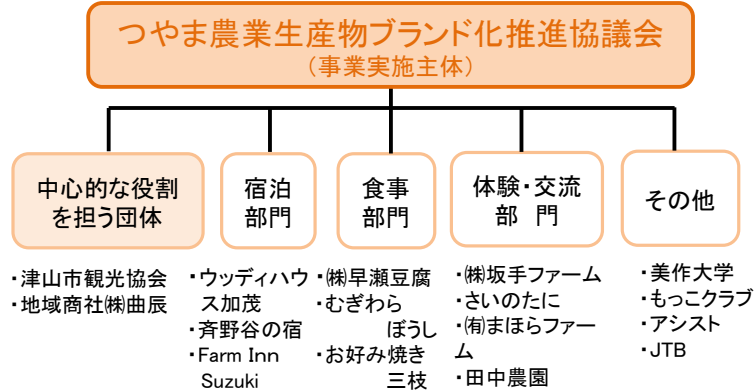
つやま農業生産物ブランド化推進協議会
（事業実施主体）

中心的な役割を担う団体

・津山市観光協会
・地域商社㈱曲辰

宿泊部門

・ウッディハウス加茂
・斉野谷の宿
・Farm Inn Suzuki

食事部門

・㈱早瀬豆腐
・むぎわらぼうし
・お好み焼き三枝

体験・交流部　門

・㈱坂手ファーム
・さいのたに
・㈲まほらファーム
・田中農園

その他

・美作大学
・もっこクラブ
・アシスト
・JTB